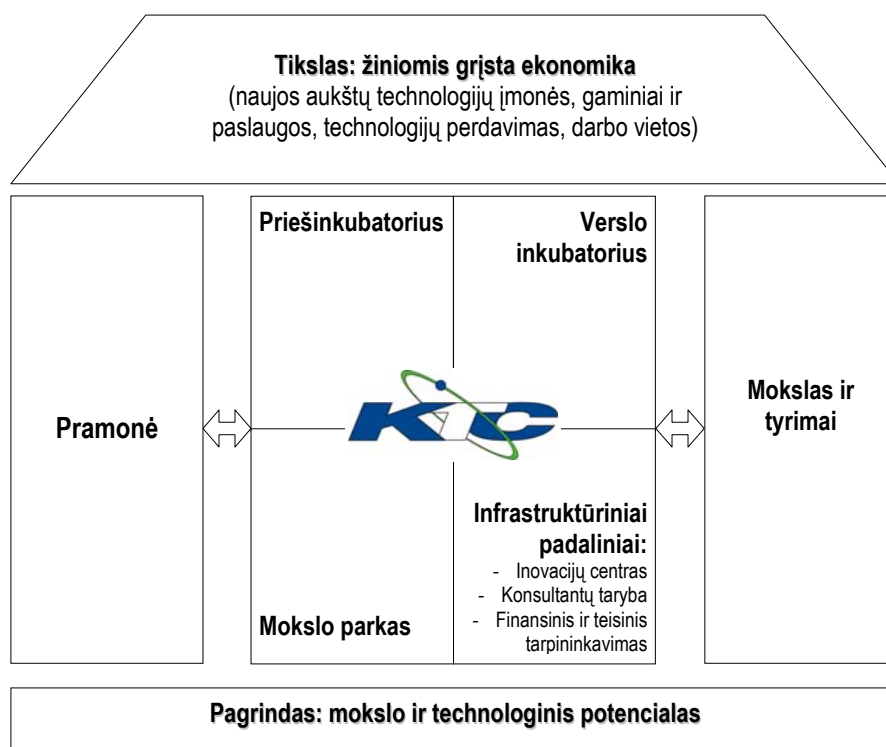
Tikslas: žiniomis grįsta ekonomika
(naujos aukštų technologijų įmonės, gaminiai ir paslaugos, technologijų perdavimas, darbo vietos)

Pramonė

Priešinkubatorius

Verslo inkubatorius

KTC

Mokslo parkas

Infrastruktūriniai padaliniai:
- Inovacijų centras
- Konsultantų taryba
- Finansinis ir teisinis tarpininkavimas

Mokslas ir tyrimai

Pagrindas: mokslo ir technologinis potencialas